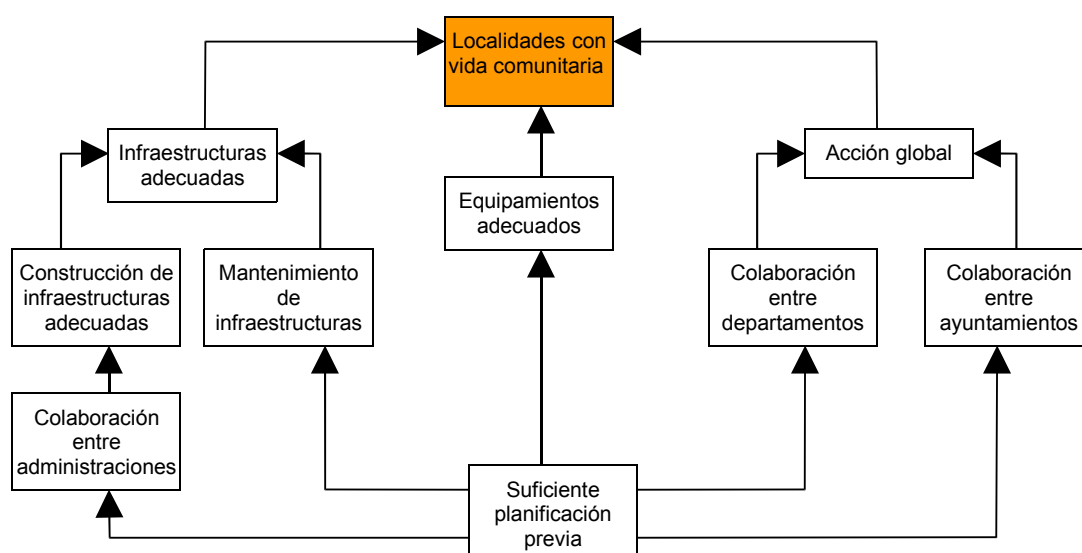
Localidades con vida comunitaria

Infraestructuras adecuadas

Equipamientos adecuados

Acción global

Construcción de infraestructuras adecuadas

Mantenimiento de infraestructuras

Colaboración entre departamentos

Colaboración entre ayuntamientos

Colaboración entre administraciones

Suficiente planificación previa